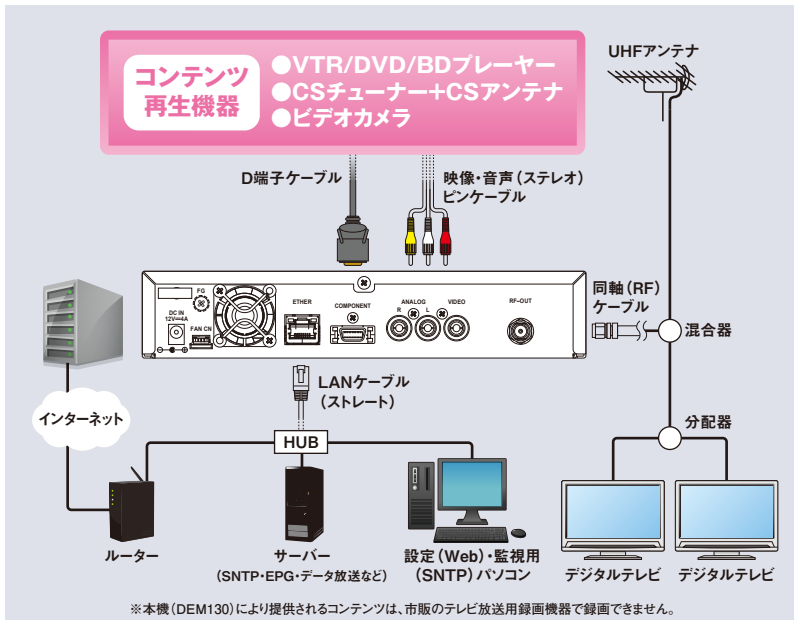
コンテンツ再生機器

●VTR/DVD/BDプレーヤー
●CSチューナー+CSアンテナ
●ビデオカメラ

UHFアンテナ

D端子ケーブル

映像・音声（ステレオ）ピンケーブル

FG

DC IN 12V⎓4A

FAN CN

ETHER

COMPONENT

ANALOG

R

L

VIDEO

RF-OUT

同軸（RF）ケーブル

混合器

LANケーブル（ストレート）

インターネット

HUB

分配器

ルーター

サーバー
（SNTP・EPG・データ放送など）

設定（Web）・監視用
（SNTP）パソコン

デジタルテレビ

デジタルテレビ

※本機（DEM130）により提供されるコンテンツは、市販のテレビ放送用録画機器で録画できません。